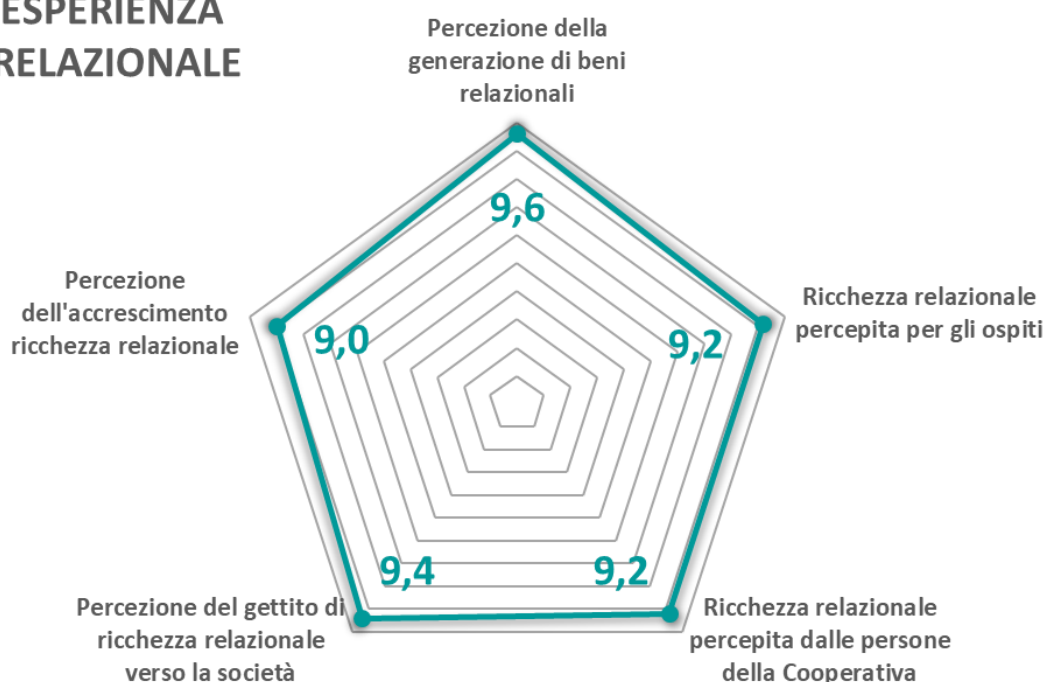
ESPERIENZA RELAZIONALE

Percezione della generazione di beni relazionali

9,6

Ricchezza relazionale percepita per gli ospiti

9,2

Ricchezza relazionale percepita dalle persone della Cooperativa

9,2

Percezione del gettito di ricchezza relazionale verso la società

9,4

Percezione dell'accrescimento ricchezza relazionale

9,0